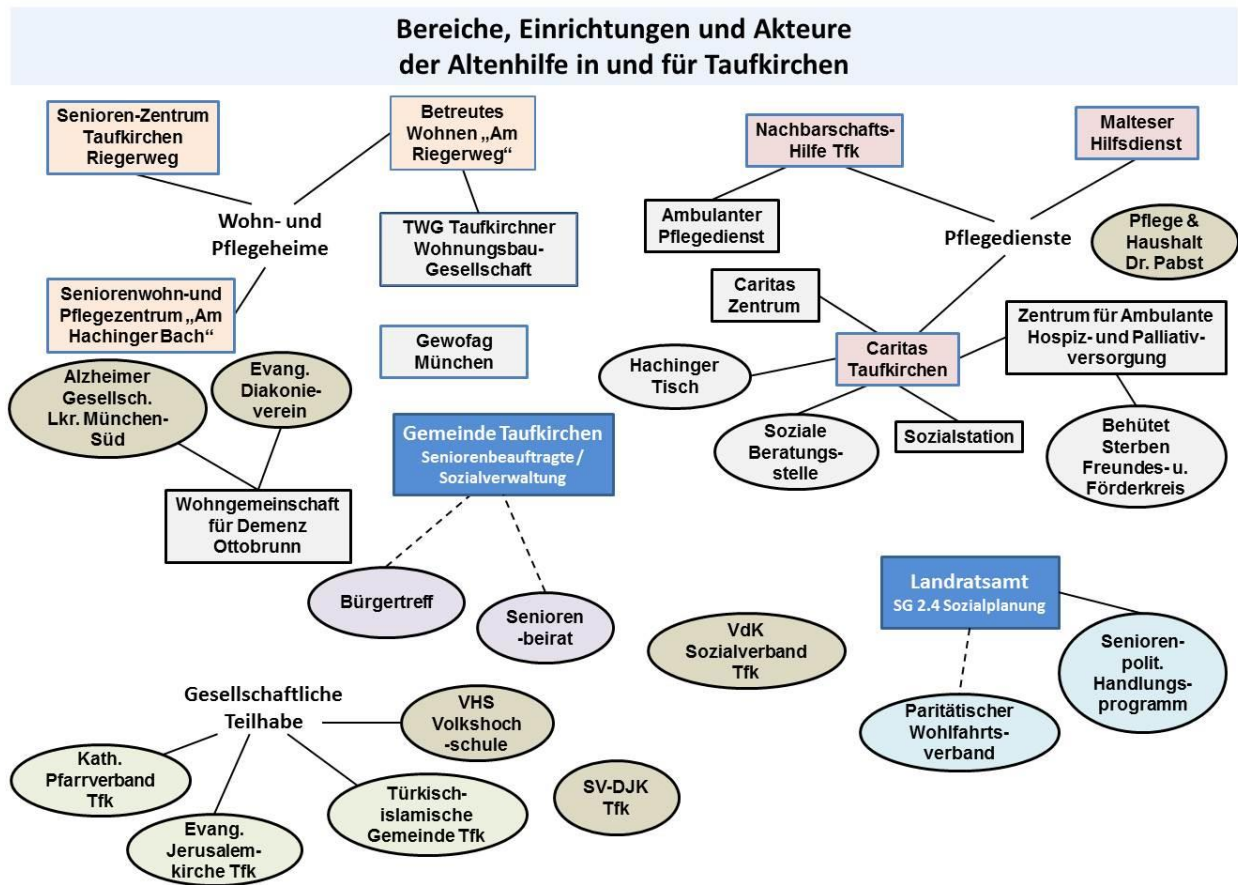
Bereiche, Einrichtungen und Akteure der Altenhilfe in und für Taufkirchen

Senioren-Zentrum Taufkirchen Riegerweg

Betreutes Wohnen „Am Riegerweg“

Wohn- und Pflegeheime

TWG Taufkirchner Wohnungsbau-Gesellschaft

Seniorenwohn-und Pflegezentrum „Am Hachinger Bach“

Gewofag München

Alzheimer Gesellsch. Lkr. München-Süd

Evang. Diakonie-verein

Wohngemeinschaft für Demenz Ottobrunn

Gemeinde Taufkirchen
Seniorenbeauftragte / Sozialverwaltung

Bürgertreff

Senioren-beirat

Nachbarschafts-Hilfe Tfk

Malteser Hilfsdienst

Ambulanter Pflegedienst

Pflegedienste

Pflege & Haushalt Dr. Pabst

Caritas Zentrum

Caritas Taufkirchen

Zentrum für Ambulante Hospiz- und Palliativ-versorgung

Hachinger Tisch

Soziale Beratungs-stelle

Sozialstation

Behütet Sterben Freundes- u. Förderkreis

Landratsamt
SG 2.4 Sozialplanung

Senioren-polit. Handlungs-programm

Paritätischer Wohlfahrts-verband

VdK Sozialverband Tfk

Gesellschaftliche Teilhabe

VHS Volkshoch-schule

Kath. Pfarrverband Tfk

Türkisch-islamische Gemeinde Tfk

SV-DJK Tfk

Evang. Jerusalem-kirche Tfk